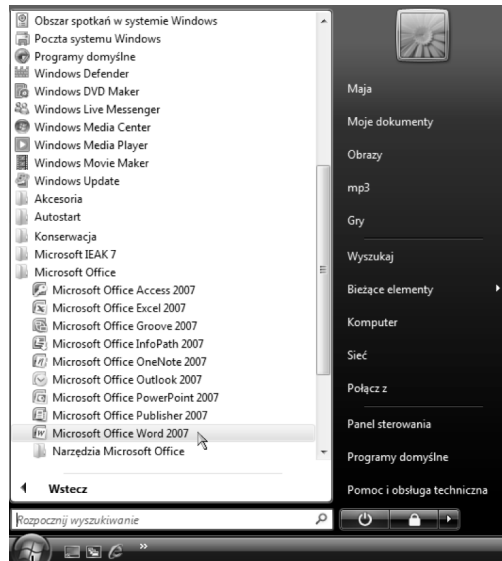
Obszar spotkań w systemie Windows
Poczta systemu Windows
Programy domyślne
Windows Defender
Windows DVD Maker
Windows Live Messenger
Windows Media Center
Windows Media Player
Windows Movie Maker
Windows Update
Akcesoria
Autostart
Konserwacja
Microsoft IEAK 7
Microsoft Office
Microsoft Office Access 2007
Microsoft Office Excel 2007
Microsoft Office Groove 2007
Microsoft Office InfoPath 2007
Microsoft Office OneNote 2007
Microsoft Office Outlook 2007
Microsoft Office PowerPoint 2007
Microsoft Office Publisher 2007
Microsoft Office Word 2007
Narzędzia Microsoft Office

Wstecz

Rozpocznij wyszukiwanie

Maja
Moje dokumenty
Obrazy
mp3
Gry
Wyszukaj
Bieżące elementy
Komputer
Sieć
Połącz z
Panel sterowania
Programy domyślne
Pomoc i obsługa techniczna